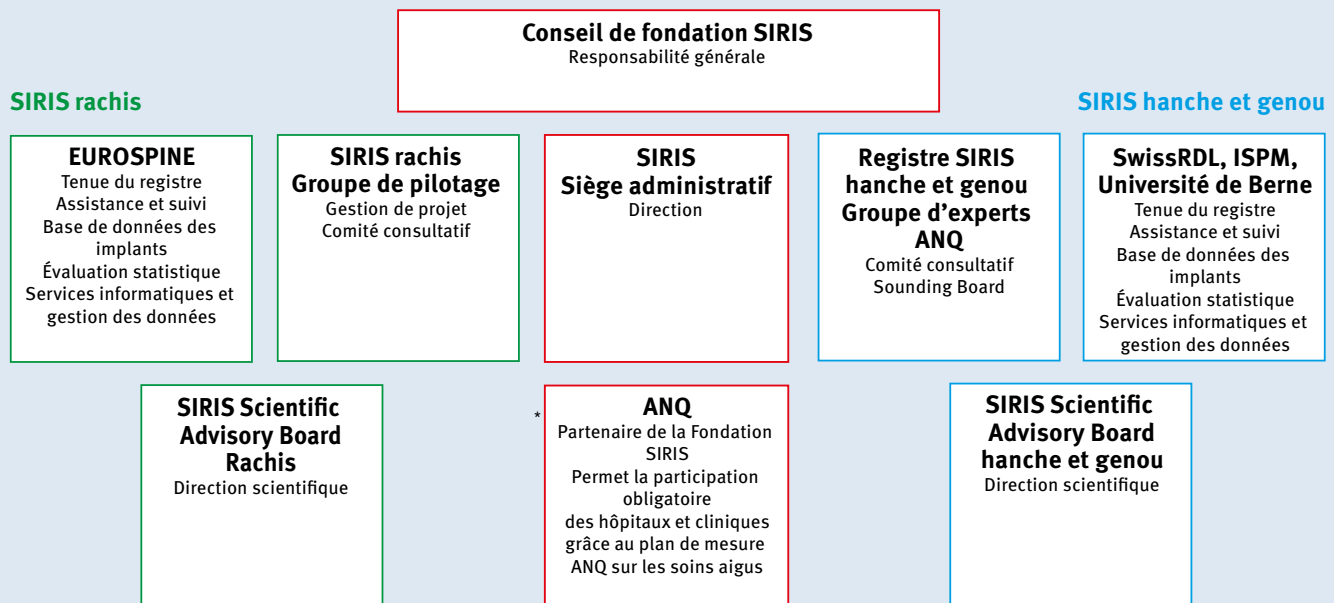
Conseil de fondation SIRIS
Responsabilité générale

SIRIS rachis

SIRIS hanche et genou

EUROSPINE
Tenue du registre
Assistance et suivi
Base de données des implants
Évaluation statistique
Services informatiques et gestion des données

SIRIS rachis
Groupe de pilotage
Gestion de projet
Comité consultatif

SIRIS
Siège administratif
Direction

Registre SIRIS hanche et genou
Groupe d'experts ANQ
Comité consultatif
Sounding Board

SwissRDL, ISPM, Université de Berne
Tenue du registre
Assistance et suivi
Base de données des implants
Évaluation statistique
Services informatiques et gestion des données

SIRIS Scientific Advisory Board Rachis
Direction scientifique

*

ANQ
Partenaire de la Fondation SIRIS
Permet la participation obligatoire des hôpitaux et cliniques grâce au plan de mesure ANQ sur les soins aigus

SIRIS Scientific Advisory Board hanche et genou
Direction scientifique